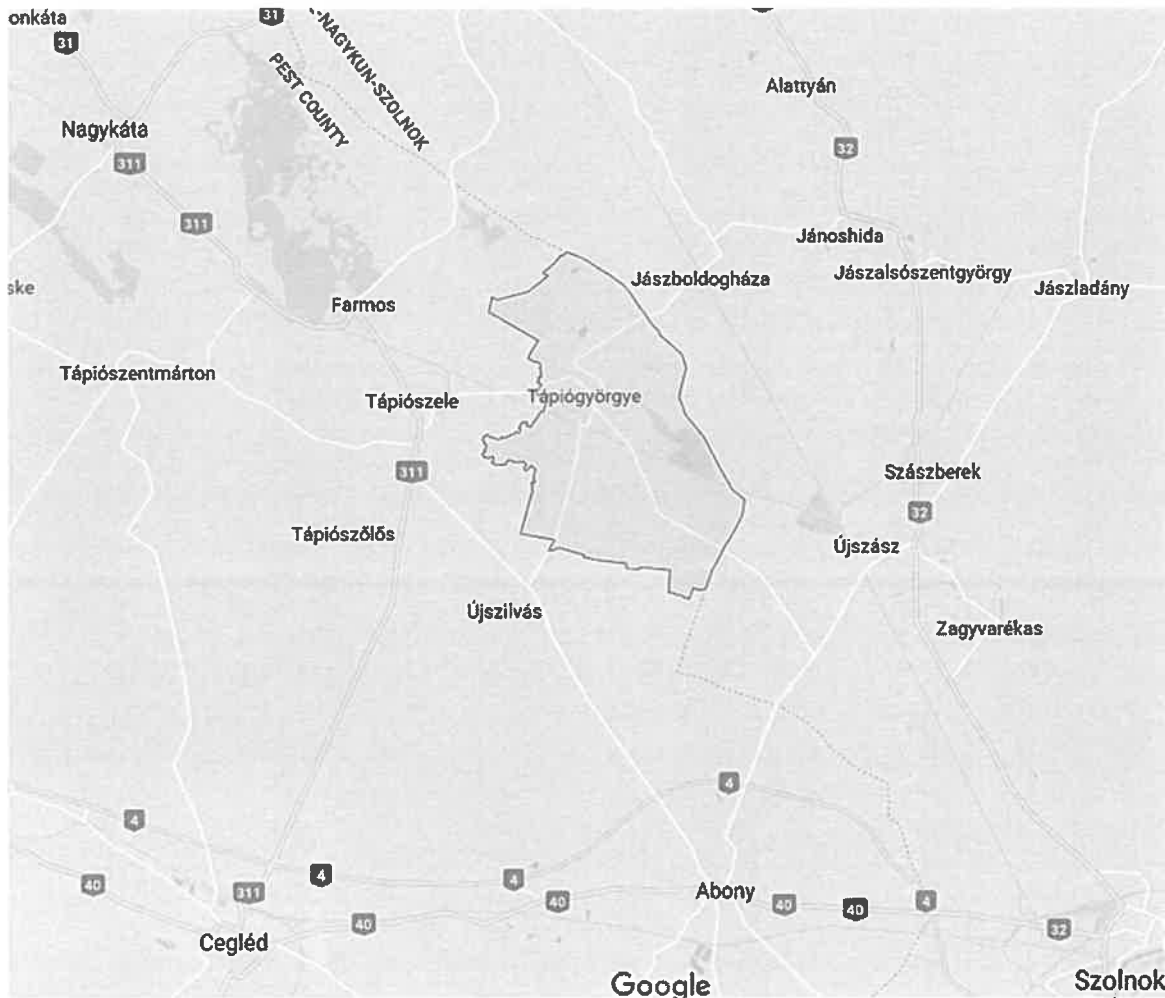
onkáta
31
31
-NAGYKUN-SZOLNOK
PEST COUNTY
Alattyán
Nagykáta
311
32
311
Jánoshida
Jászboldogháza
Jászalsószentgyörgy
Jászladány
ske
Farmos
Tápiószentmárton
Tápiószele
Tápiógyörgye
311
Szászberek
32
Tápiószőlős
Újszász
Újszilvás
Zagyvarékas
4
4
40
311
4
4
40
40
Abony
40
40
4
32
Cegléd
Google
Szolnok